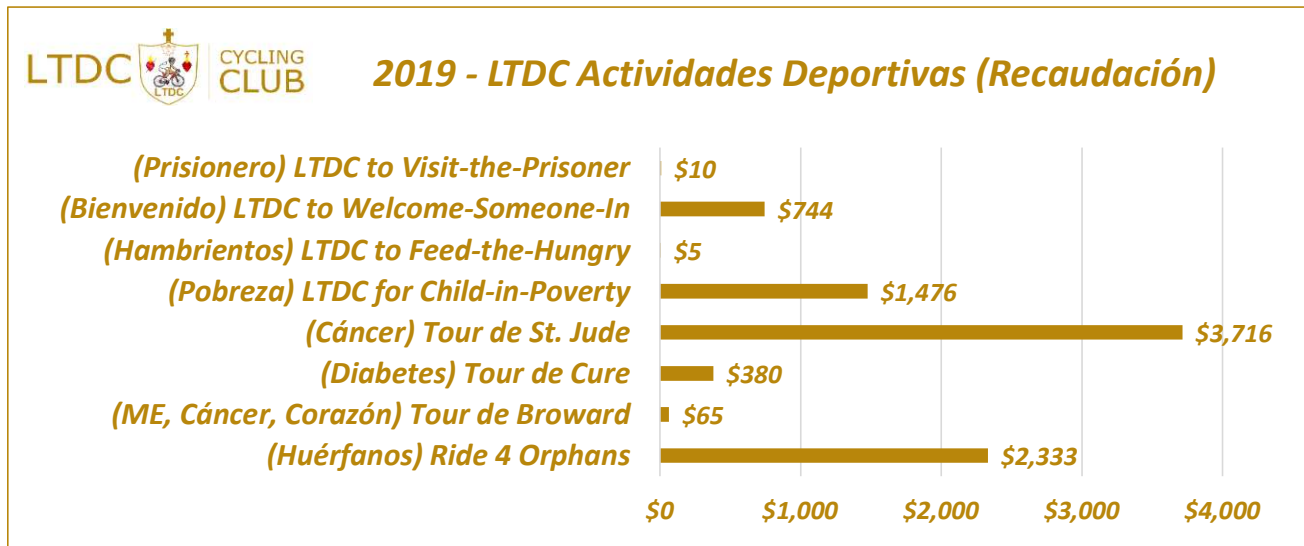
LTDC LTDC CYCLING CLUB

2019 - LTDC Actividades Deportivas (Recaudación)

(Prisionero) LTDC to Visit-the-Prisoner $10
(Bienvenido) LTDC to Welcome-Someone-In $744
(Hambrientos) LTDC to Feed-the-Hungry $5
(Pobreza) LTDC for Child-in-Poverty $1,476
(Cáncer) Tour de St. Jude $3,716
(Diabetes) Tour de Cure $380
(ME, Cáncer, Corazón) Tour de Broward $65
(Huérfanos) Ride 4 Orphans $2,333

$0 $1,000 $2,000 $3,000 $4,000